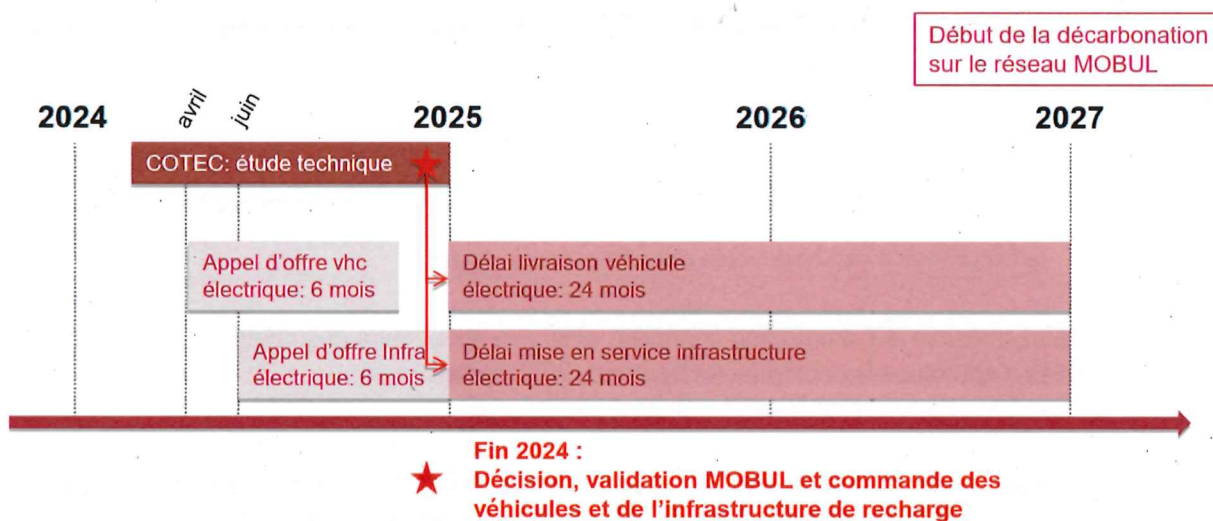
Début de la décarbonation sur le réseau MOBUL

2024

avril

juin

2025

2026

2027

COTEC: étude technique

Appel d'offre vhc électrique: 6 mois

Délai livraison véhicule électrique: 24 mois

Appel d'offre Infra électrique: 6 mois

Délai mise en service infrastructure électrique: 24 mois

Fin 2024 :
Décision, validation MOBUL et commande des véhicules et de l'infrastructure de recharge